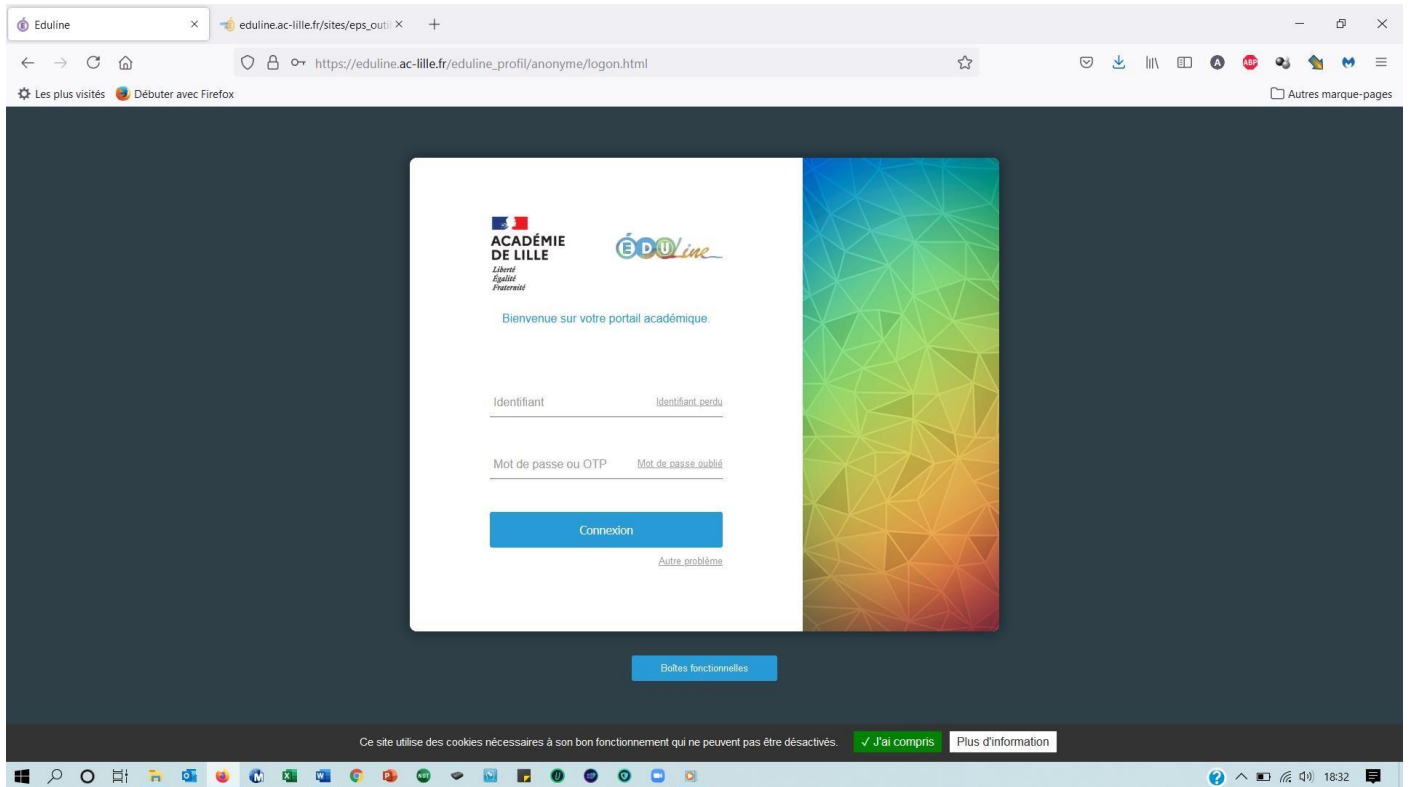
Eduline ×
eduline.ac-lille.fr/sites/eps_outi ×
+

https://eduline.ac-lille.fr/eduline_profil/anonyme/logon.html

Les plus visités   Débuter avec Firefox   Autres marque-pages

ACADÉMIE DE LILLE
Liberté
Égalité
Fraternité

ÉDUline

Bienvenue sur votre portail académique.

Identifiant   Identifiant perdu

Mot de passe ou OTP   Mot de passe oublié

Connexion

Autre problème

Boîtes fonctionnelles

Ce site utilise des cookies nécessaires à son bon fonctionnement qui ne peuvent pas être désactivés.   ✓ J'ai compris   Plus d'information

18:32